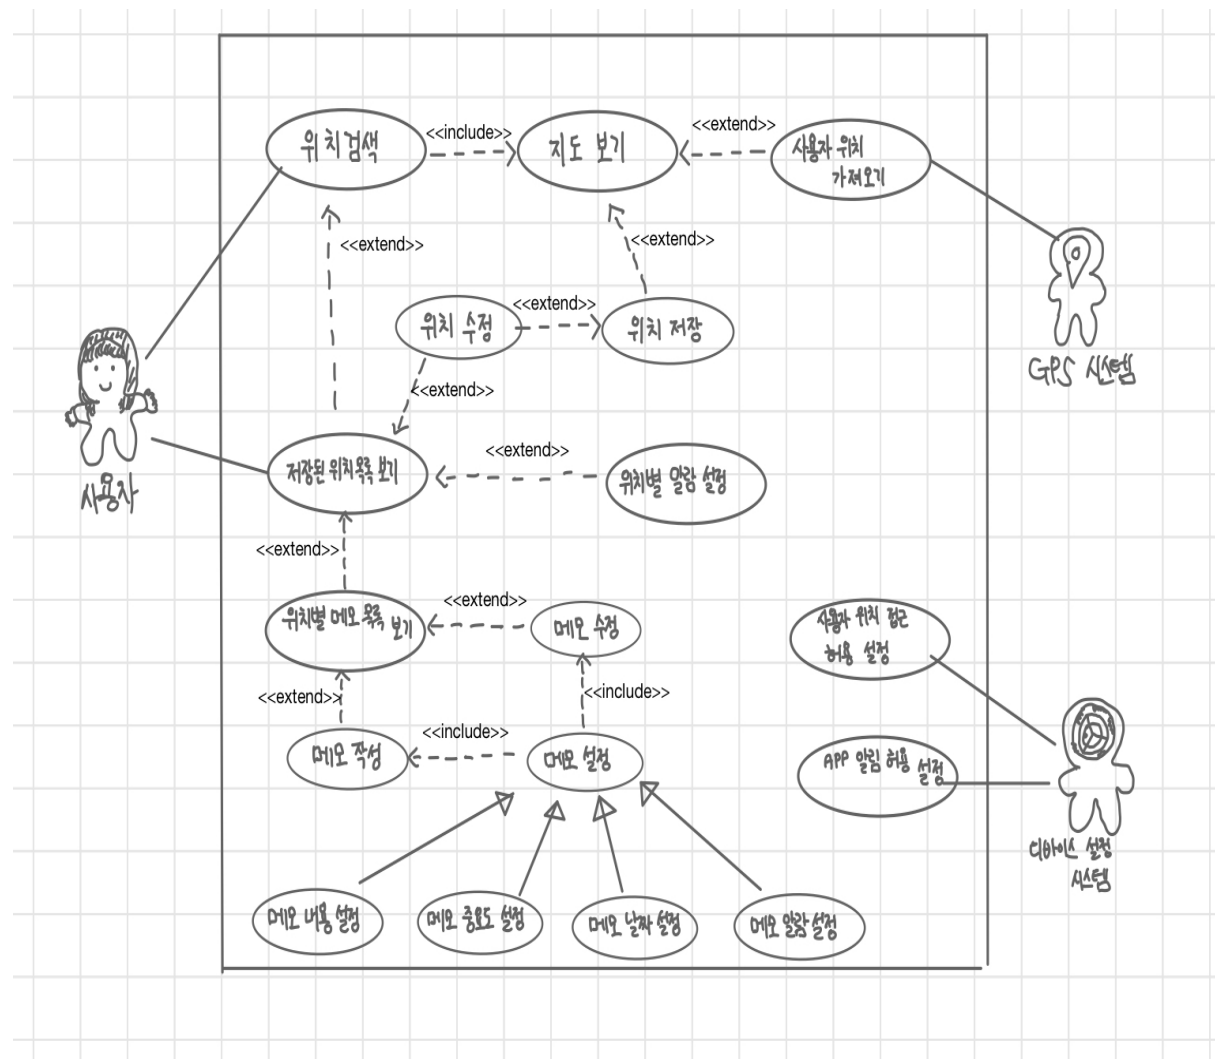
위치검색

<<include>>

지도 보기

<<extend>>

사용자 위치 가져오기

GPS 시스템

<<extend>>

<<extend>>

위치 수정

<<extend>>

위치 저장

<<extend>>

사용자

저장된 위치 목록 보기

<<extend>>

위치별 알람 설정

<<extend>>

위치별 메모 목록 보기

<<extend>>

메모 수정

사용자 위치 접근 허용 설정

<<extend>>

<<include>>

<<include>>

메모 작성

메모 설정

APP 알림 허용 설정

디바이스 설정 시스템

메모 내용 설정

메모 중요도 설정

메모 날짜 설정

메모 알람 설정